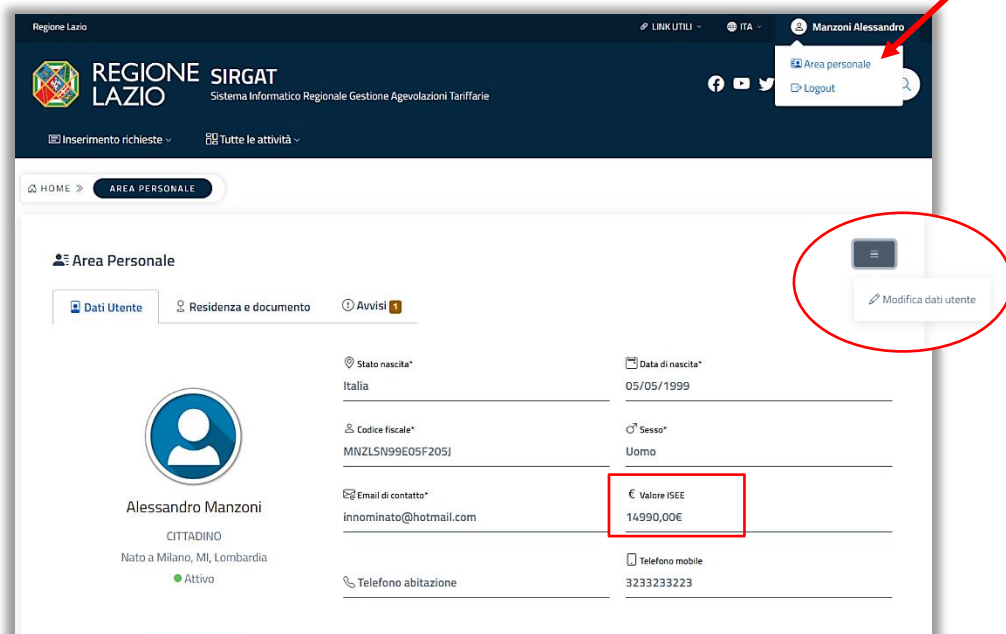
Regione Lazio

LINK UTILI ITA Manzoni Alessandro

Area personale
Logout

REGIONE LAZIO SIRGAT
Sistema Informatico Regionale Gestione Agevolazioni Tariffarie

Inserimento richieste Tutte le attività

HOME AREA PERSONALE

Area Personale

Modifica dati utente

Dati Utente Residenza e documento Avvisi 1

Alessandro Manzoni
CITTADINO
Nato a Milano, MI, Lombardia
Attivo

| Stato nascita* | Data di nascita* |
|---|---|
| Italia | 05/05/1999 |
| Codice fiscale* | Sesso* |
| MNZLSN99E05F205J | Uomo |
| Email di contatto* | Valore ISEE |
| innominato@hotmail.com | 14990,00€ |
| Telefono abitazione | Telefono mobile |
| | 3233233223 |